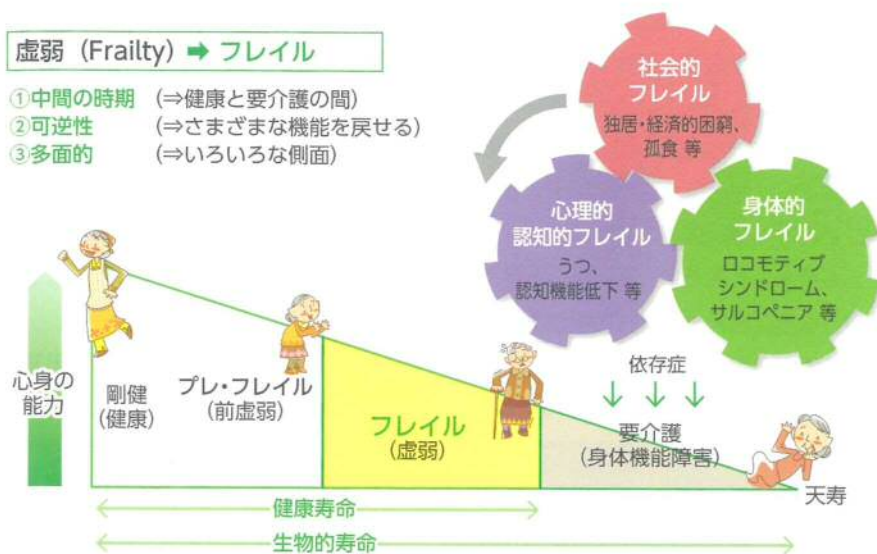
虚弱（Frailty）➡ フレイル

①中間の時期　（⇒健康と要介護の間）
②可逆性　（⇒さまざまな機能を戻せる）
③多面的　（⇒いろいろな側面）

社会的フレイル
独居・経済的困窮、孤食 等

心理的認知的フレイル
うつ、認知機能低下 等

身体的フレイル
ロコモティブシンドローム、サルコペニア 等

心身の能力

剛健（健康）

プレ・フレイル（前虚弱）

フレイル（虚弱）

依存症

要介護（身体機能障害）

天寿

健康寿命

生物的寿命